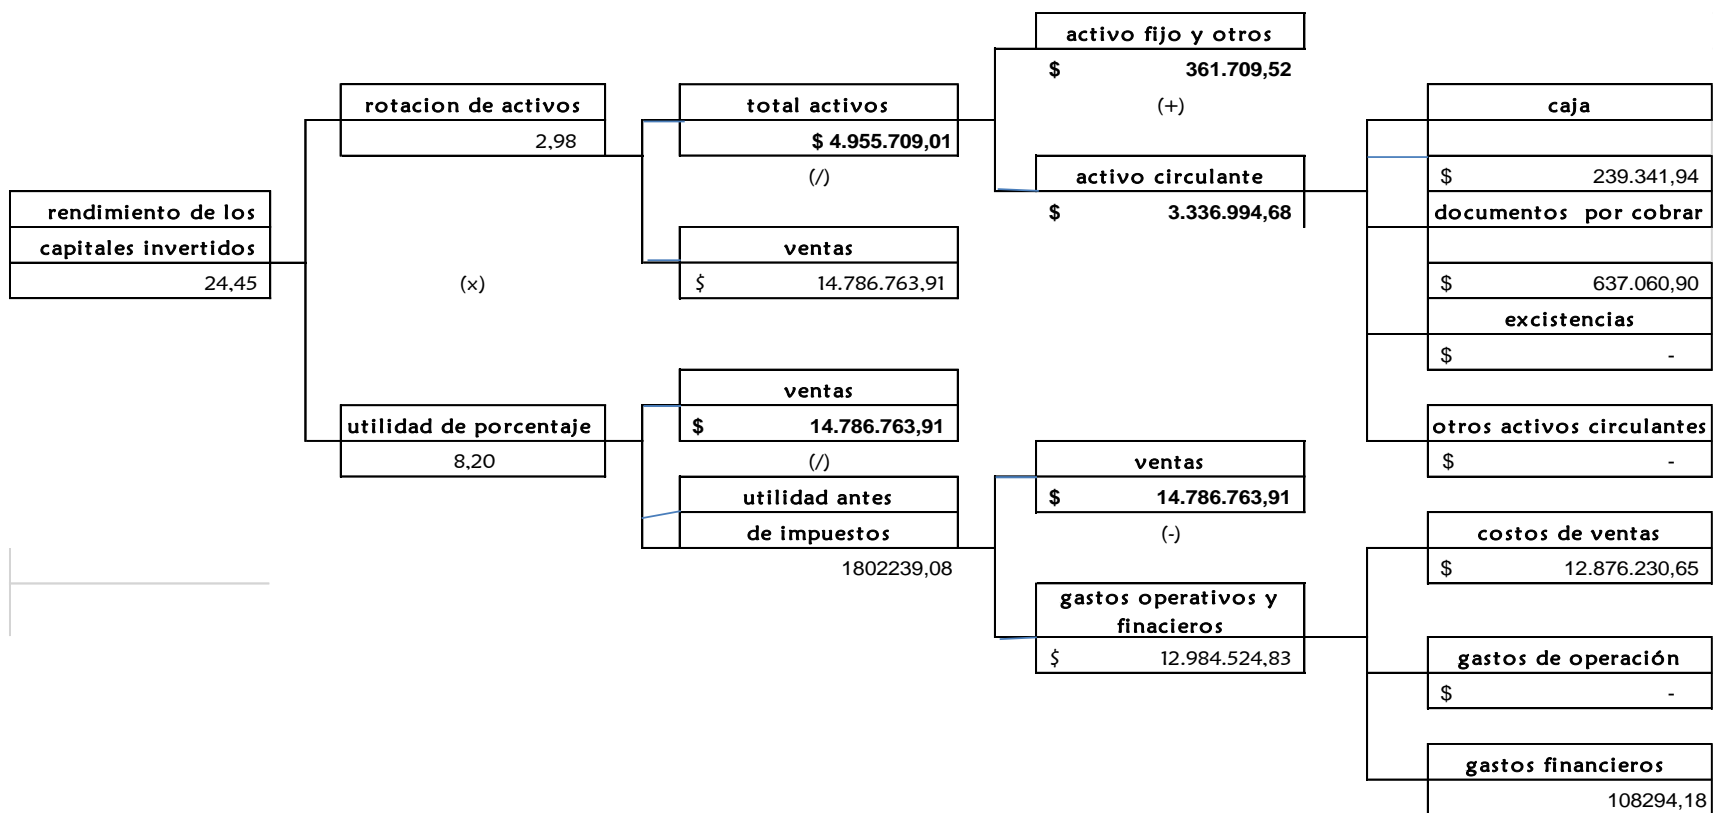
rendimiento de los capitales invertidos
24,45

rotacion de activos
2,98

(x)

utilidad de porcentaje
8,20

total activos
$ 4.955.709,01

(/)

ventas
$ 14.786.763,91

ventas
$ 14.786.763,91

(/)

utilidad antes de impuestos
1802239,08

activo fijo y otros
$ 361.709,52

(+)

activo circulante
$ 3.336.994,68

ventas
$ 14.786.763,91

(-)

gastos operativos y finacieros
$ 12.984.524,83

caja
$ 239.341,94

documentos por cobrar
$ 637.060,90

excistencias
$ -

otros activos circulantes
$ -

costos de ventas
$ 12.876.230,65

gastos de operación
$ -

gastos financieros
108294,18